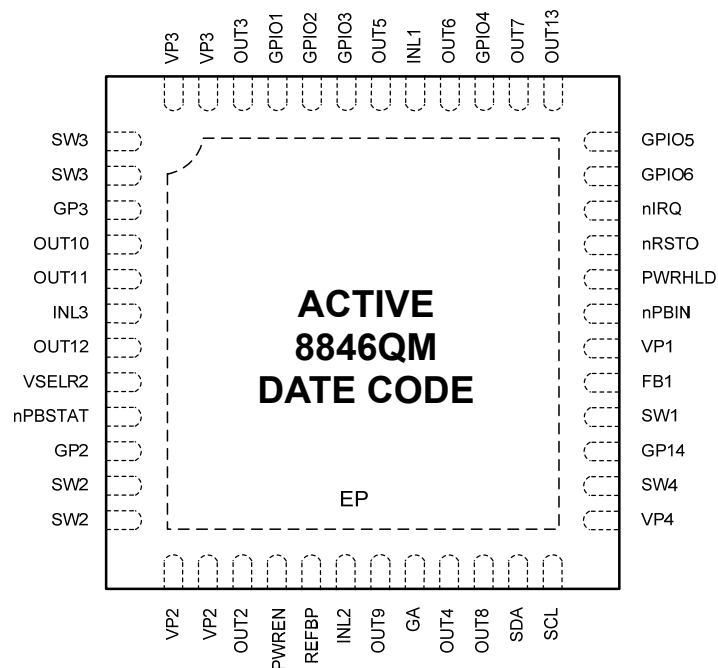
VP3 VP3 OUT3 GPIO1 GPIO2 GPIO3 OUT5 INL1 OUT6 GPIO4 OUT7 OUT13

SW3
SW3
GP3
OUT10
OUT11
INL3
OUT12
VSELR2
nPBSTAT
GP2
SW2
SW2

ACTIVE
8846QM
DATE CODE

EP

GPIO5
GPIO6
nIRQ
nRSTO
PWRHLD
nPBIN
VP1
FB1
SW1
GP14
SW4
VP4

VP2 VP2 OUT2 PWREN REFBP INL2 OUT9 GA OUT4 OUT8 SDA SCL